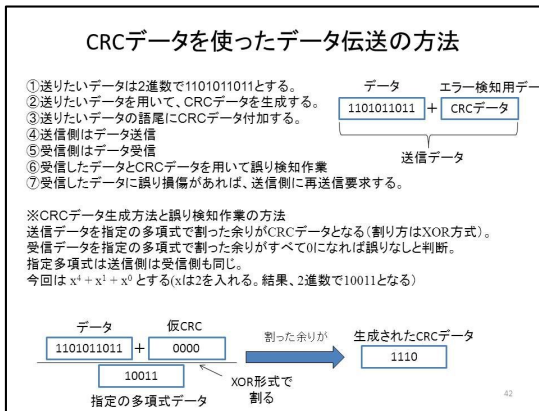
CRCデータを使ったデータ伝送の方法

①送りたいデータは2進数で1101011011とする。
②送りたいデータを用いて、CRCデータを生成する。
③送りたいデータの語尾にCRCデータ付加する。
④送信側はデータ送信
⑤受信側はデータ受信
⑥受信したデータとCRCデータを用いて誤り検知作業
⑦受信したデータに誤り損傷があれば、送信側に再送信要求する。

データ
エラー検知用デー
1101011011 + CRCデータ
送信データ

※CRCデータ生成方法と誤り検知作業の方法
送信データを指定の多項式で割った余りがCRCデータとなる(割り方はXOR方式)。
受信データを指定の多項式で割った余りがすべて0になれば誤りなしと判断。
指定多項式は送信側は受信側も同じ。
今回は $x^4 + x^1 + x^0$ とする(xは2を入れる。結果、2進数で10011となる)

データ
仮CRC
1101011011 + 0000
10011
指定の多項式データ
XOR形式で割る
割った余りが
生成されたCRCデータ
1110

42